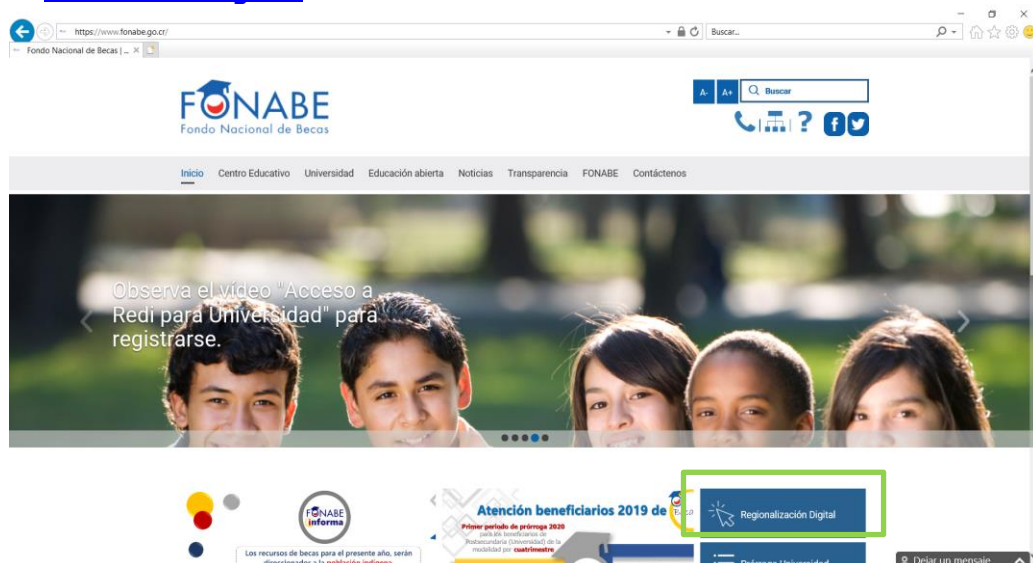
https://www.fonabe.go.cr/

Buscar...

Fondo Nacional de Becas | ...

FONABE
Fondo Nacional de Becas

A- A+ Buscar

Inicio Centro Educativo Universidad Educación abierta Noticias Transparencia FONABE Contáctenos

Observa el video "Acceso a Redi para Universidad" para registrarse.

FONABE informa

Los recursos de becas para el presente año, serán direccionados a la población indígena

Atención beneficiarios 2019 de

Primer periodo de prórroga 2020 para los beneficiarios de Postsecundaria (Universidad) de la modalidad por cuatrimestre

Regionalización Digital

Prórroga Universidad

Dejar un mensaje